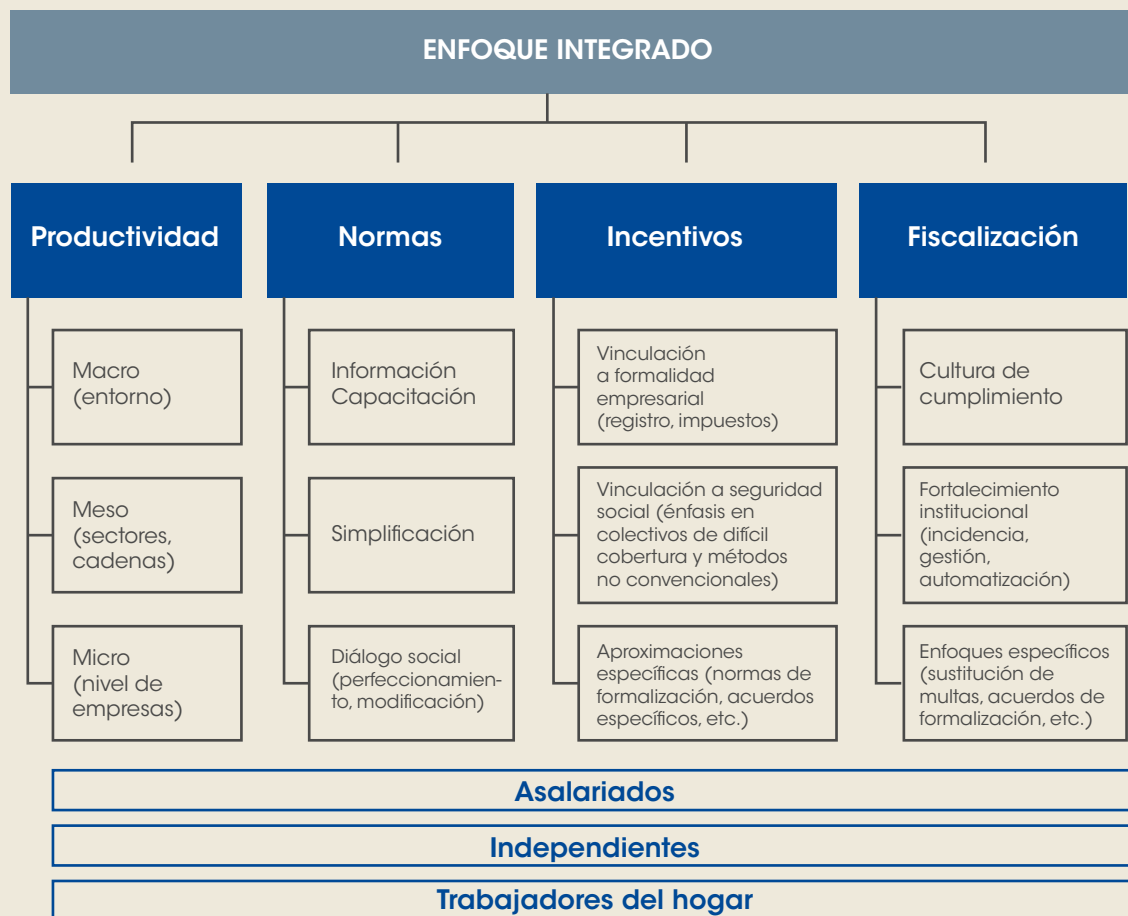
ENFOQUE INTEGRADO

Productividad

Macro (entorno)

Meso (sectores, cadenas)

Micro (nivel de empresas)

Normas

Información Capacitación

Simplificación

Diálogo social (perfeccionamiento, modificación)

Incentivos

Vinculación a formalidad empresarial (registro, impuestos)

Vinculación a seguridad social (énfasis en colectivos de difícil cobertura y métodos no convencionales)

Aproximaciones específicas (normas de formalización, acuerdos específicos, etc.)

Fiscalización

Cultura de cumplimiento

Fortalecimiento institucional (incidencia, gestión, automatización)

Enfoques específicos (sustitución de multas, acuerdos de formalización, etc.)

Asalariados

Independientes

Trabajadores del hogar